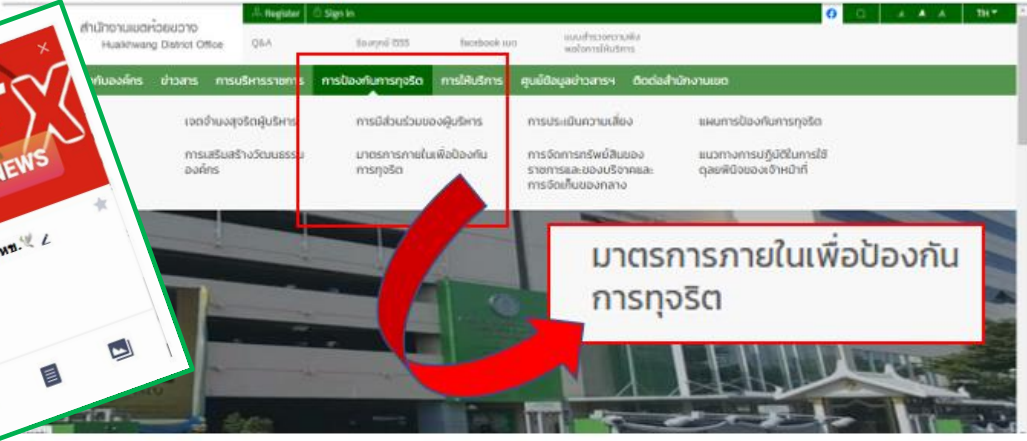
สำนักงานเขตห้วยขวาง
Huaikhwang District Office

Register | Sign in

TH

Q&A
ร้องทุกข์ 1555
facebook เขต
แบบสำรวจความพึงพอใจการให้บริการ

หน่วยองค์กร | ข่าวสาร | การบริหารราชการ | การป้องกันการทุจริต | การให้บริการ | ศูนย์ข้อมูลข่าวสาร | ติดต่อสำนักงานเขต

เจตจำนงสุจริตผู้บริหาร
การมีส่วนร่วมของผู้บริหาร
การประเมินความเสี่ยง
แผนการป้องกันการทุจริต
การเสริมสร้างวัฒนธรรมองค์กร
มาตรการภายในเพื่อป้องกันการทุจริต
การจัดการทรัพย์สินของราชการและของบริจาคและการจัดเก็บของกลาง
แนวทางการปฏิบัติในการใช้ดุลยพินิจของเจ้าหน้าที่

มาตรการภายในเพื่อป้องกันการทุจริต

NEWS
ข.
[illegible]